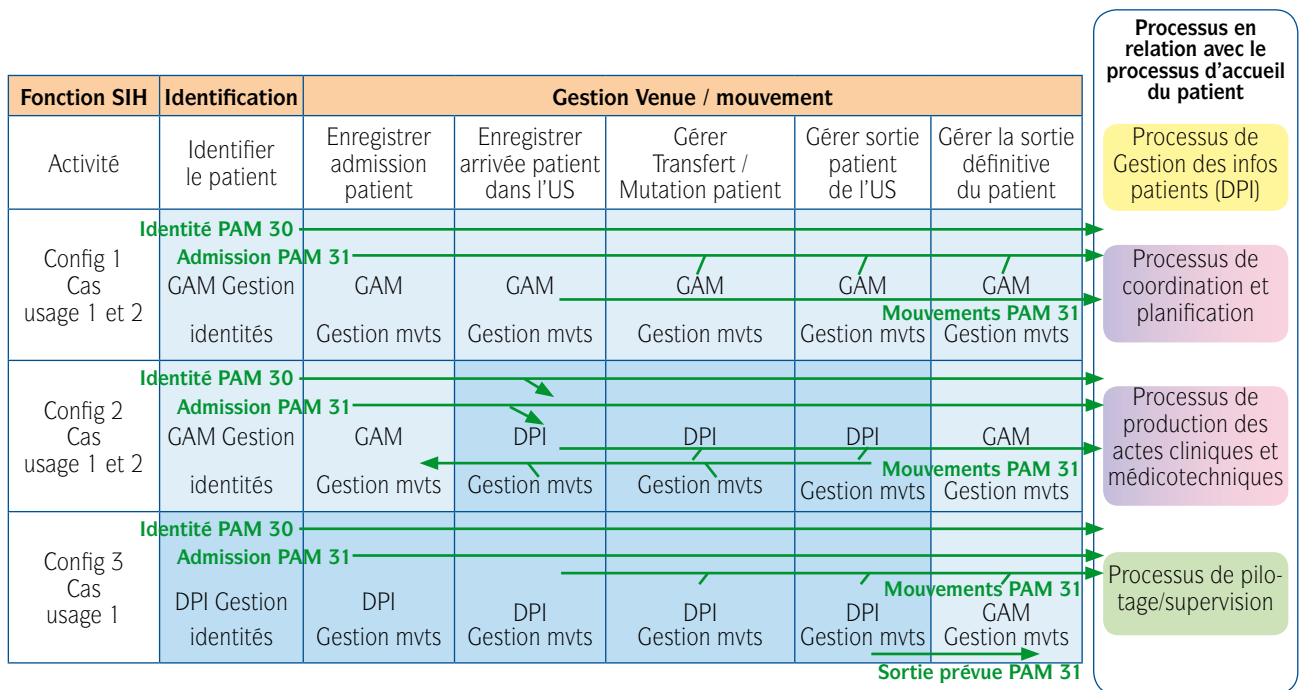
| Fonction SIH | Identification | Gestion Venue / mouvement | | | | |
|---|---|---|---|---|---|---|
| Activité | Identifier le patient | Enregistrer admission patient | Enregistrer arrivée patient dans l'US | Gérer Transfert / Mutation patient | Gérer sortie patient de l'US | Gérer la sortie définitive du patient |
| Config 1 Cas usage 1 et 2 | GAM Gestion identités | GAM Gestion mvts | GAM Gestion mvts | GAM Gestion mvts | GAM Gestion mvts | GAM Gestion mvts |
| Config 2 Cas usage 1 et 2 | GAM Gestion identités | GAM Gestion mvts | DPI Gestion mvts | DPI Gestion mvts | DPI Gestion mvts | GAM Gestion mvts |
| Config 3 Cas usage 1 | DPI Gestion identités | DPI Gestion mvts | DPI Gestion mvts | DPI Gestion mvts | DPI Gestion mvts | GAM Gestion mvts |

Identité PAM 30
Admission PAM 31
Mouvements PAM 31
Identité PAM 30
Admission PAM 31
Mouvements PAM 31
Identité PAM 30
Admission PAM 31
Mouvements PAM 31
Sortie prévue PAM 31

Processus en relation avec le processus d'accueil du patient

Processus de Gestion des infos patients (DPI)

Processus de coordination et planification

Processus de production des actes cliniques et médicotechniques

Processus de pilotage/supervision